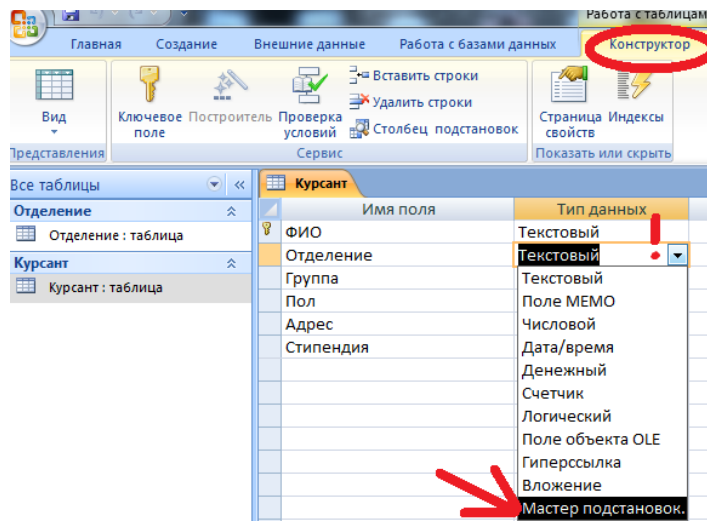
Работа с таблицам

Главная Создание Внешние данные Работа с базами данных Конструктор

Вид
Представления

Ключевое поле Построитель Проверка условий
Вставить строки
Удалить строки
Столбец подстановок
Сервис

Страница свойств Индексы
Показать или скрыть

Все таблицы
Отделение
Отделение : таблица
Курсант
Курсант : таблица

Курсант

| Имя поля | Тип данных |
|---|---|
| ФИО | Текстовый |
| Отделение | Текстовый |
| Группа | Текстовый |
| Пол | Поле МЕМО |
| Адрес | Числовой |
| Стипендия | Дата/время |
| | Денежный |
| | Счетчик |
| | Логический |
| | Поле объекта OLE |
| | Гиперссылка |
| | Вложение |
| | Мастер подстановок. |